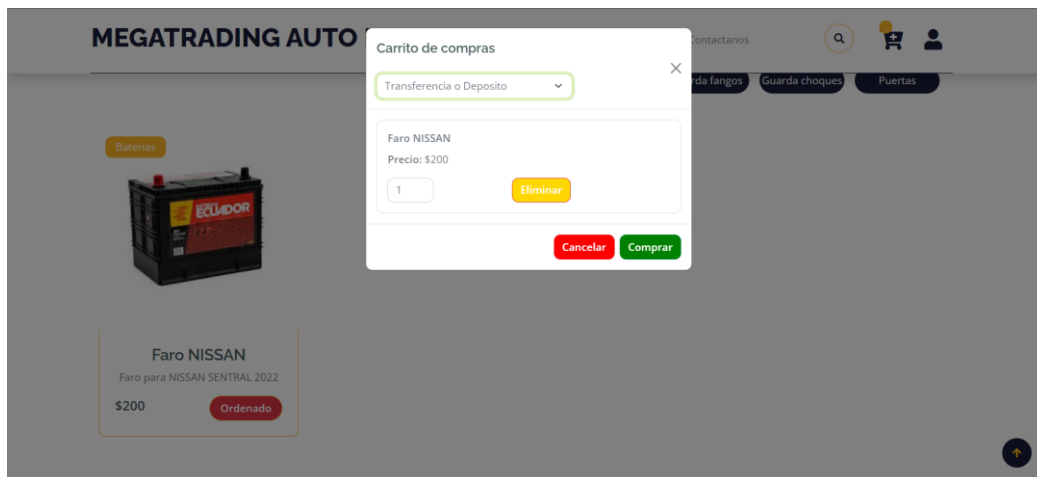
MEGATRADING AUTO

Contactanos

rda fangos
Guarda choques
Puertas

Baterias

ECUADOR

Faro NISSAN

Faro para NISSAN SENTRAL 2022

$200

Ordenado

Carrito de compras

Transferencia o Deposito

Faro NISSAN

Precio: $200

1

Eliminar

Cancelar

Comprar